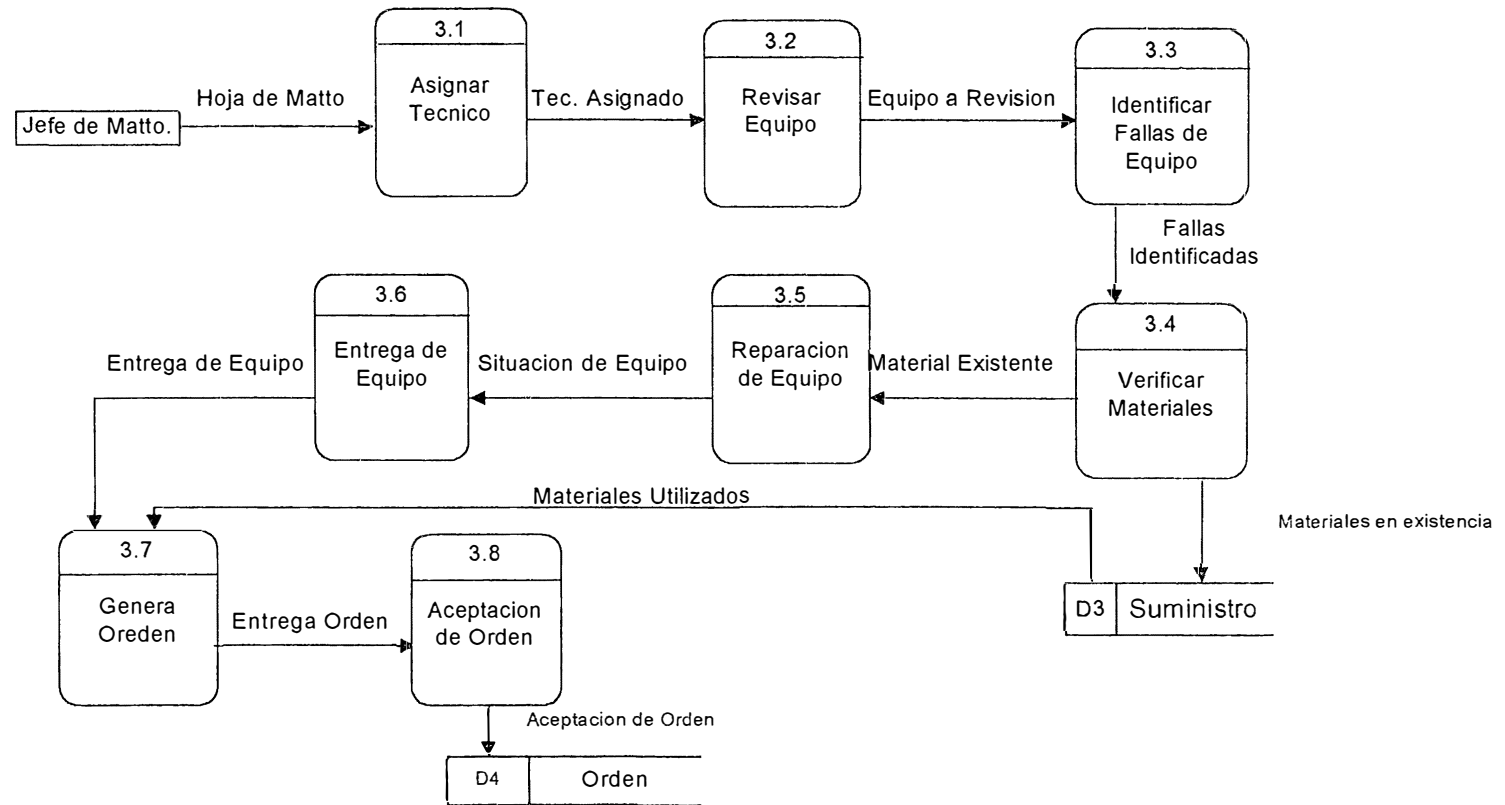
Jefe de Matto.

Hoja de Matto

3.1
Asignar Tecnico

Tec. Asignado

3.2
Revisar Equipo

Equipo a Revision

3.3
Identificar Fallas de Equipo

Fallas Identificadas

3.4
Verificar Materiales

Material Existente

3.5
Reparacion de Equipo

Situacion de Equipo

3.6
Entrega de Equipo

Entrega de Equipo

Materiales Utilizados

Materiales en existencia

3.7
Genera Oreden

Entrega Orden

3.8
Aceptacion de Orden

Aceptacion de Orden

D3 Suministro

D4 Orden